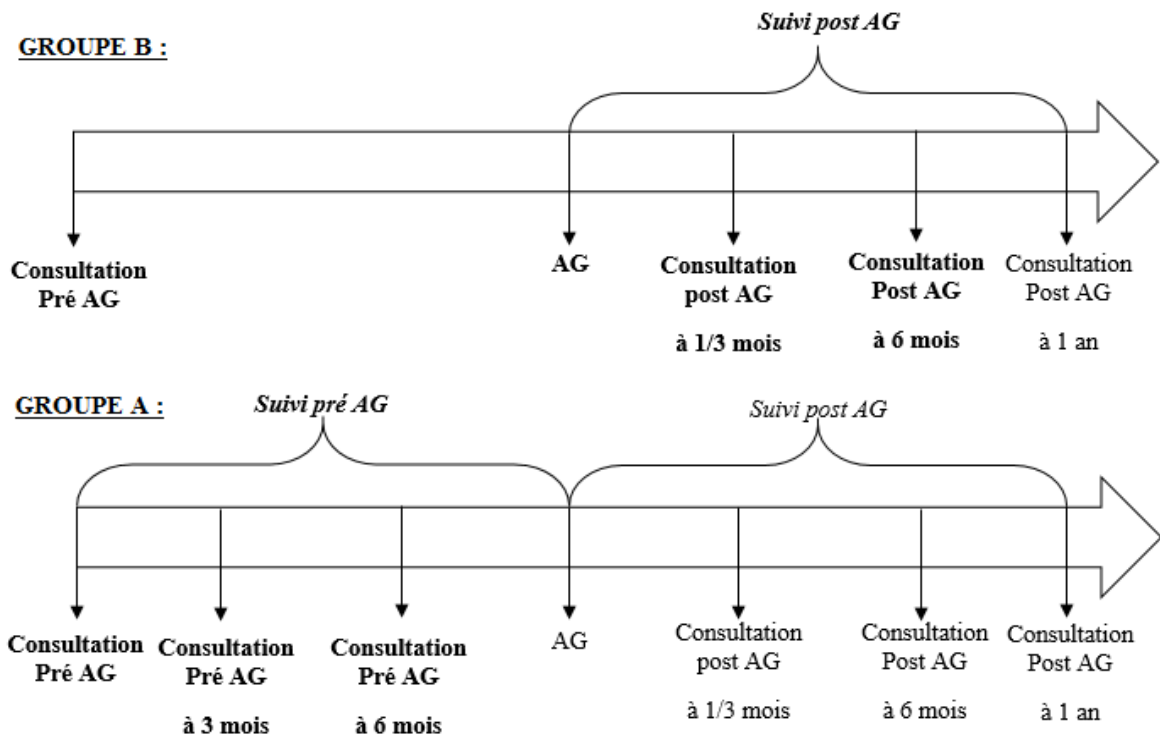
GROUPE B :

Suivi post AG

Consultation Pré AG

AG

Consultation post AG à 1/3 mois

Consultation Post AG à 6 mois

Consultation Post AG à 1 an

GROUPE A :

Suivi pré AG

Suivi post AG

Consultation Pré AG

Consultation Pré AG à 3 mois

Consultation Pré AG à 6 mois

AG

Consultation post AG à 1/3 mois

Consultation Post AG à 6 mois

Consultation Post AG à 1 an